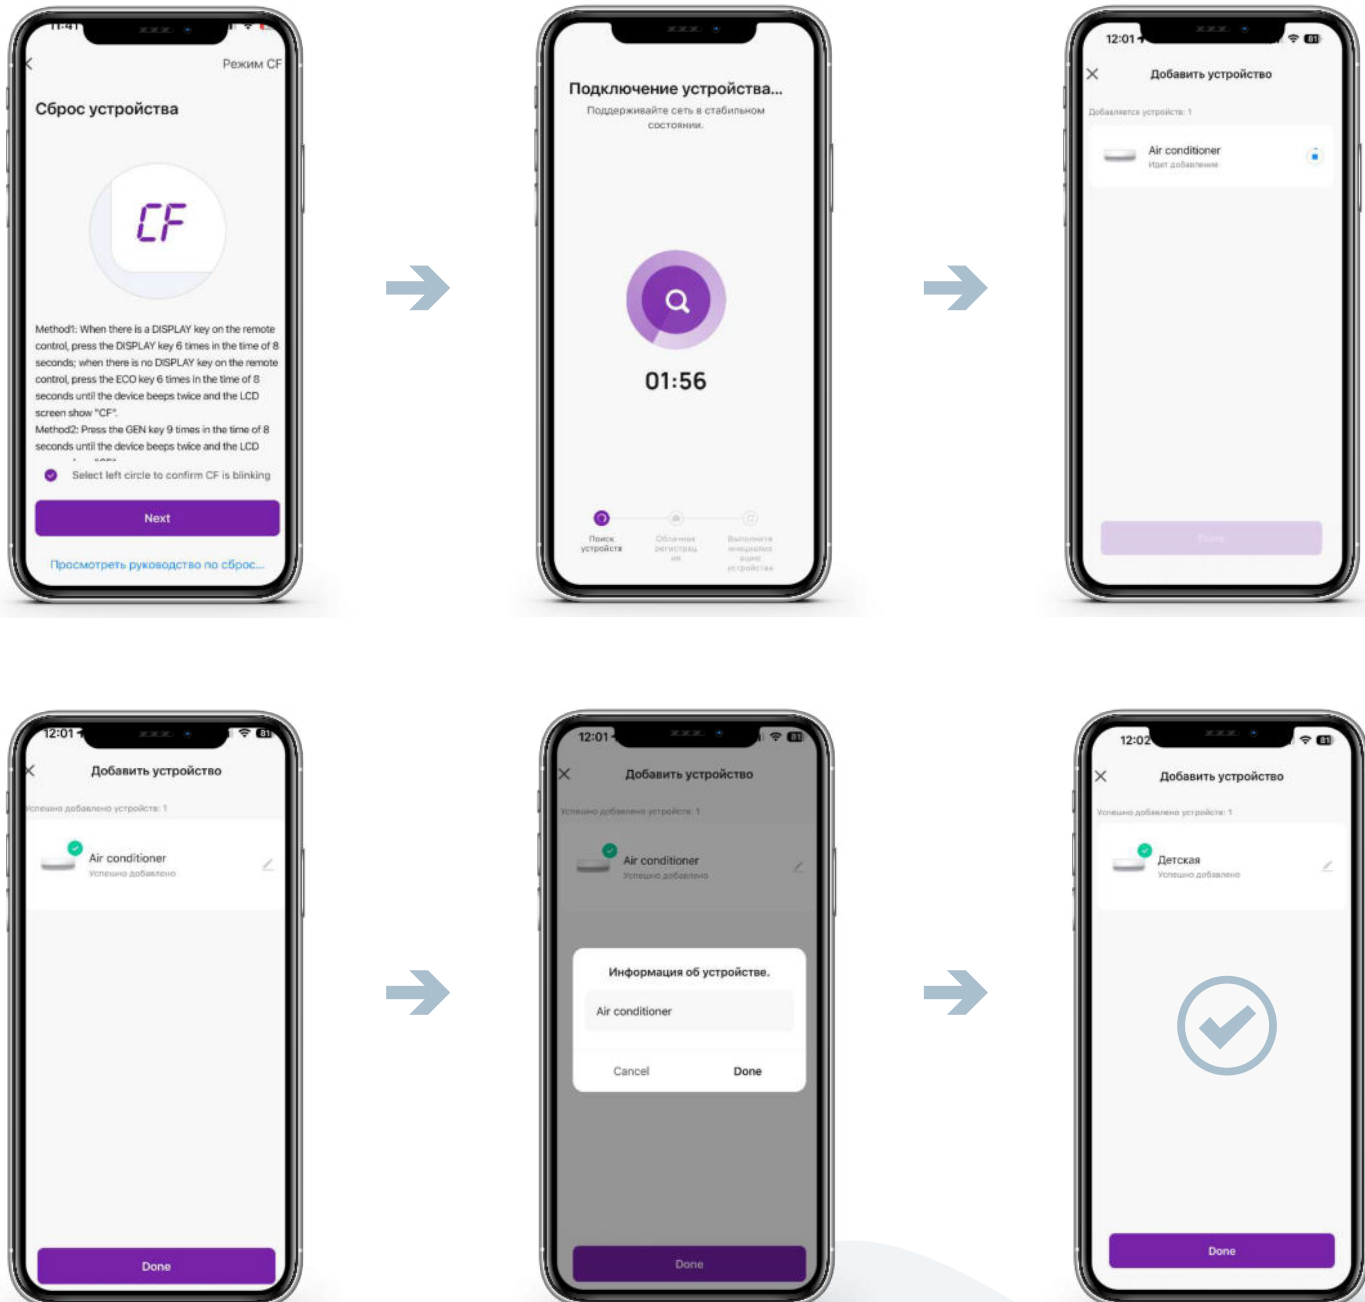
11:41

Режим CF

Сброс устройства

CF

Method1: When there is a DISPLAY key on the remote control, press the DISPLAY key 6 times in the time of 8 seconds; when there is no DISPLAY key on the remote control, press the ECO key 6 times in the time of 8 seconds until the device beeps twice and the LCD screen show "CF".
Method2: Press the GEN key 9 times in the time of 8 seconds until the device beeps twice and the LCD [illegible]

Select left circle to confirm CF is blinking

Next

Просмотреть руководство по сброс...

Подключение устройства...

Поддерживайте сеть в стабильном состоянии.

01:56

Поиск устройств

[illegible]

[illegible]

12:01

Добавить устройство

Добавляется устройств: 1

Air conditioner

Идет добавление

Done

12:01

Добавить устройство

Успешно добавлено устройств: 1

Air conditioner

Успешно добавлено

Done

12:01

Добавить устройство

Успешно добавлено устройств: 1

Air conditioner

Успешно добавлено

Информация об устройстве.

Air conditioner

Cancel

Done

Done

12:02

Добавить устройство

Успешно добавлено устройств: 1

Детская

Успешно добавлено

Done